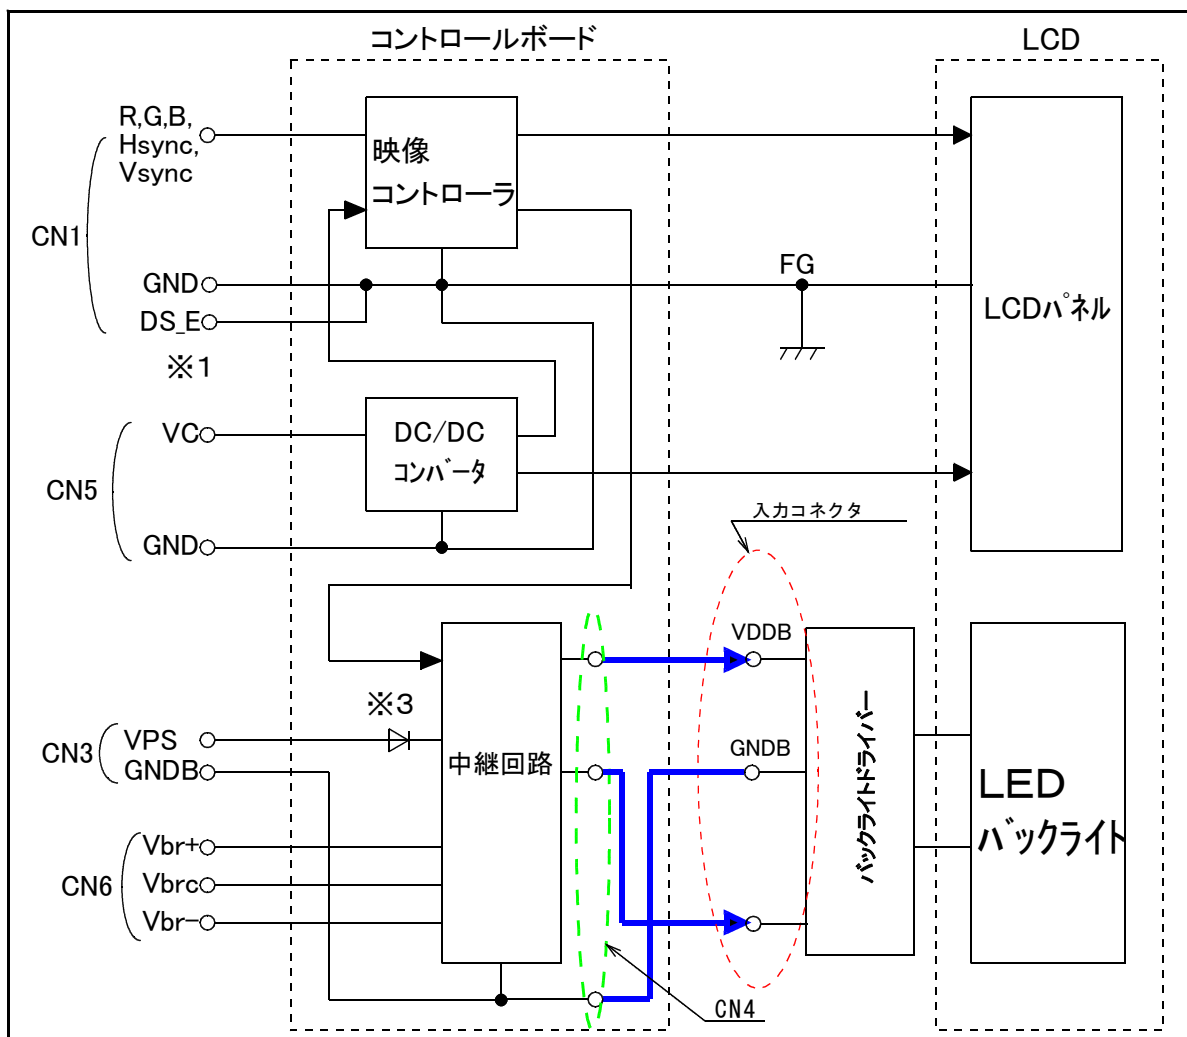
コントロールボード

LCD

R,G,B, Hsync, Vsync

映像
コントローラ

CN1

GND

DS_E

FG

LCDﾊﾟﾈﾙ

※1

VC

DC/DC
ｺﾝﾊﾞｰﾀ

CN5

GND

入力コネクタ

VDDB

※3

CN3

VPS

GNDB

中継回路

GNDB

バックライトドライバー

LED
ﾊﾞｯｸﾗｲﾄ

Vbr+

CN6

Vbrc

Vbr−

CN4